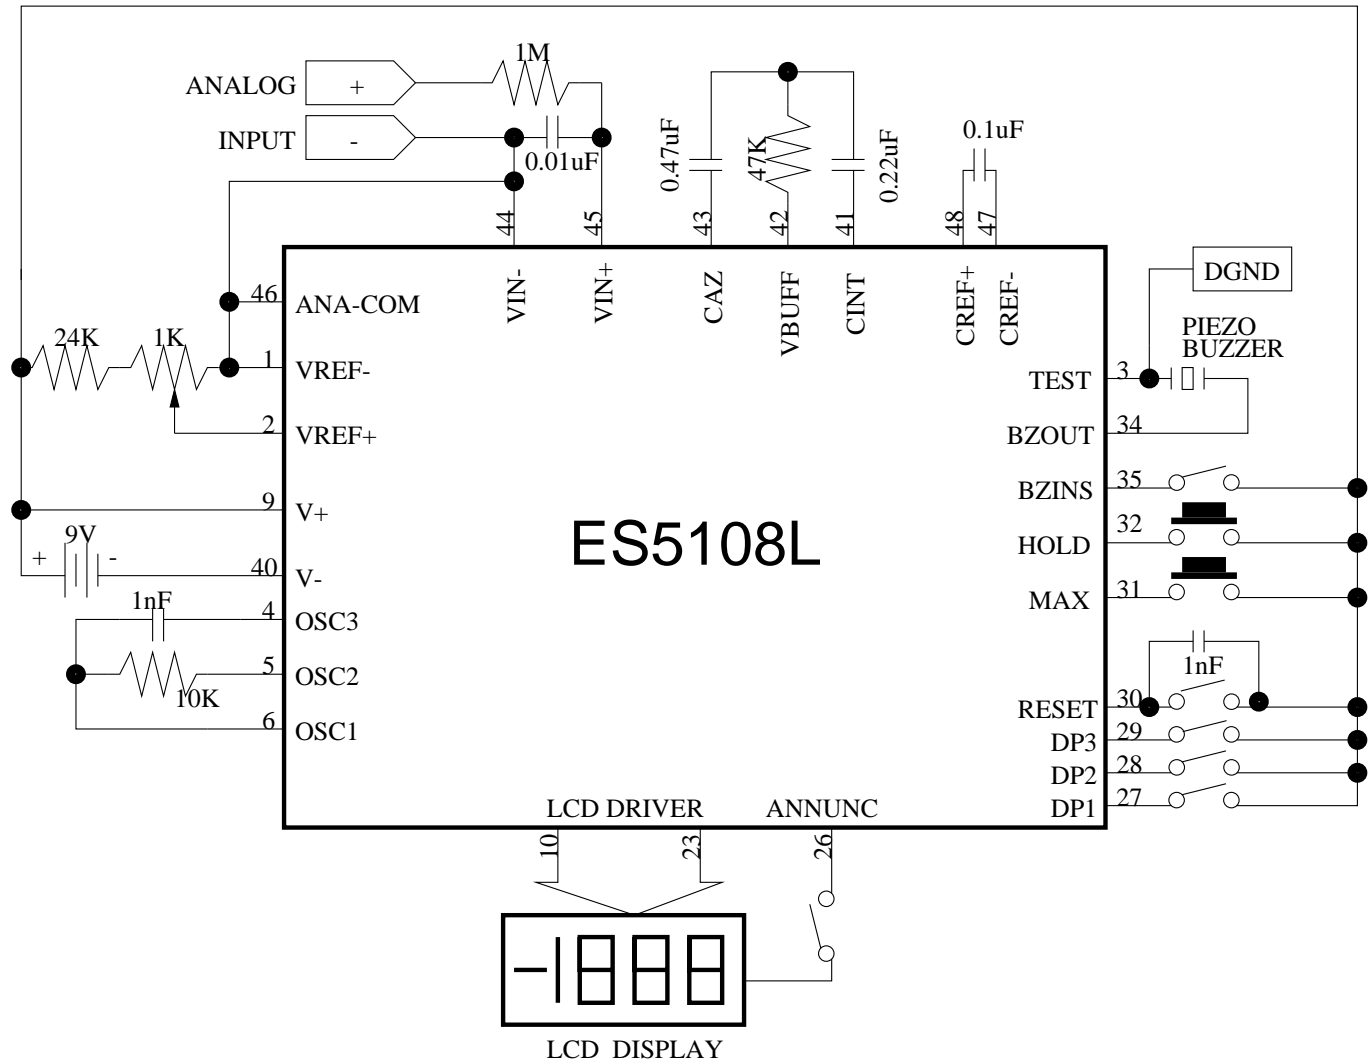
ANALOG
+
INPUT
-
1M
0.01uF
0.47uF
47K
0.22uF
0.1uF
44
45
43
42
41
48
47
VIN-
VIN+
CAZ
VBUFF
CINT
CREF+
CREF-
DGND
46
ANA-COM
24K
1K
1
VREF-
2
VREF+
9
V+
9V
+
-
40
V-
1nF
4
OSC3
5
OSC2
10K
6
OSC1
ES5108L
PIEZO
BUZZER
TEST
3
BZOUT
34
BZINS
35
HOLD
32
MAX
31
1nF
RESET
30
DP3
29
DP2
28
DP1
27
LCD DRIVER
ANNUNC
10
23
26
-1888
LCD DISPLAY